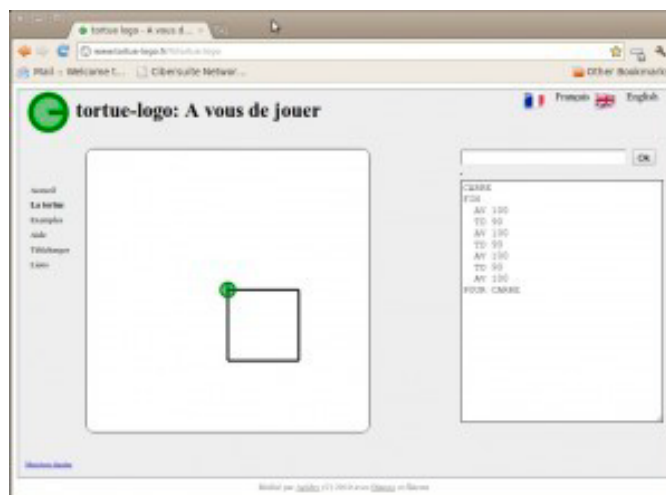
tortue-logo - A vous d...

www.tortue-logo.fr/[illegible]

Mail - Welcome t... Cibersuite Networ... Other Bookmarks

tortue-logo: A vous de jouer

Français English

Accueil
La tortue
Exemples
Aide
Télécharger
Liens

OK

CARRE
FIN
AV 100
TD 90
AV 100
TD 90
AV 100
TD 90
AV 100
POUR CARRE

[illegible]

Réalisé par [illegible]